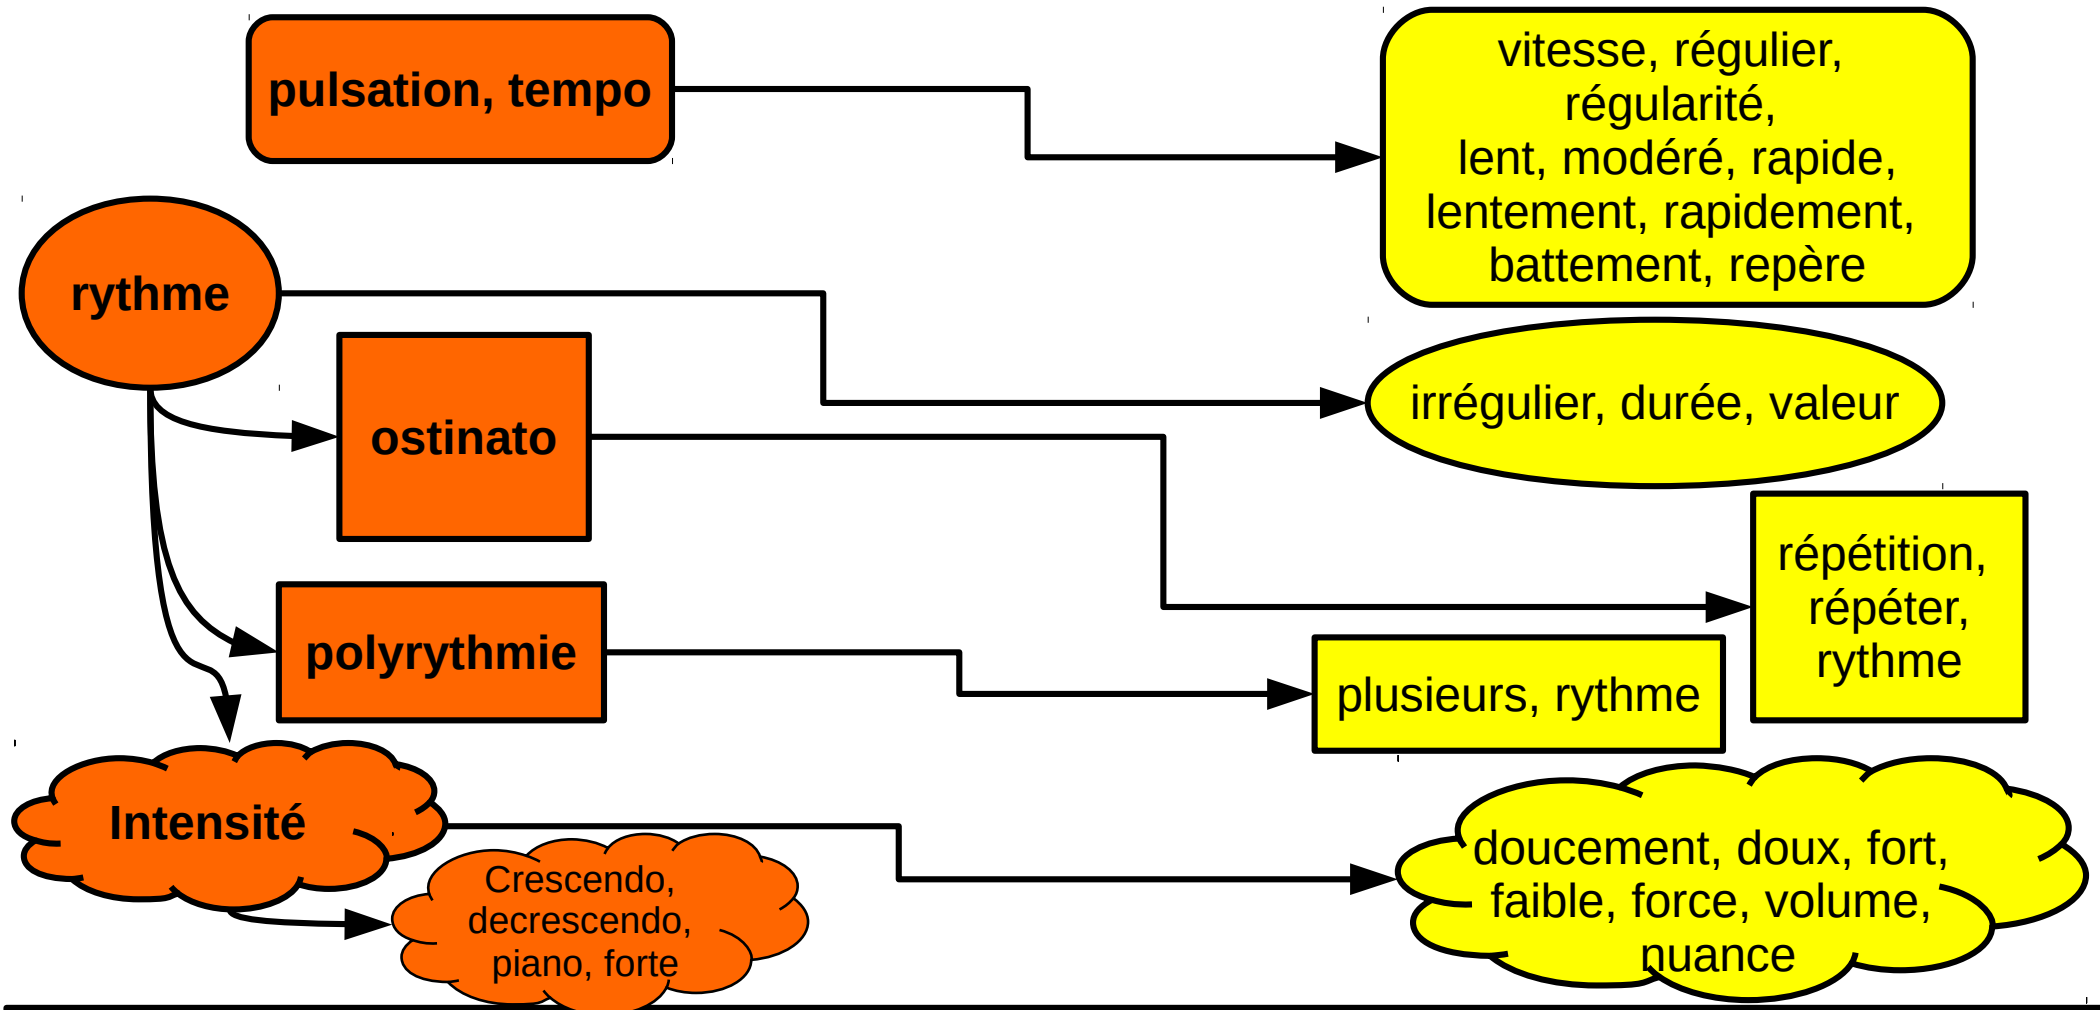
pulsation, tempo

vitesse, régulier, régularité, lent, modéré, rapide, lentement, rapidement, battement, repère

rythme

irrégulier, durée, valeur

ostinato

répétition, répéter, rythme

polyrythmie

plusieurs, rythme

Intensité

Crescendo, decrescendo, piano, forte

doucement, doux, fort, faible, force, volume, nuance